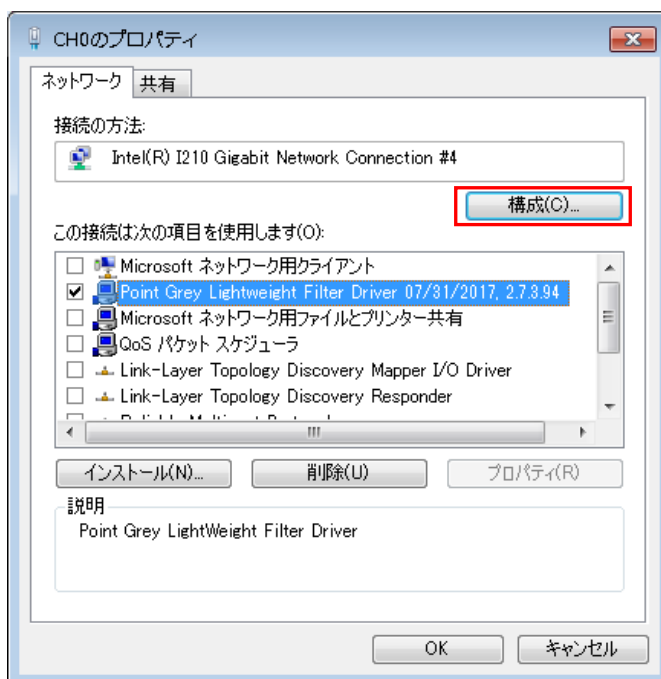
CH0のプロパティ

ネットワーク 共有

接続の方法:

Intel(R) I210 Gigabit Network Connection #4

構成(C)...

この接続は次の項目を使用します(O):

Microsoft ネットワーク用クライアント
Point Grey Lightweight Filter Driver 07/31/2017, 2.7.3.94
Microsoft ネットワーク用ファイルとプリンター共有
QoS パケット スケジューラ
Link-Layer Topology Discovery Mapper I/O Driver
Link-Layer Topology Discovery Responder
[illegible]

インストール(N)... 削除(U) プロパティ(R)

説明
Point Grey LightWeight Filter Driver

OK キャンセル